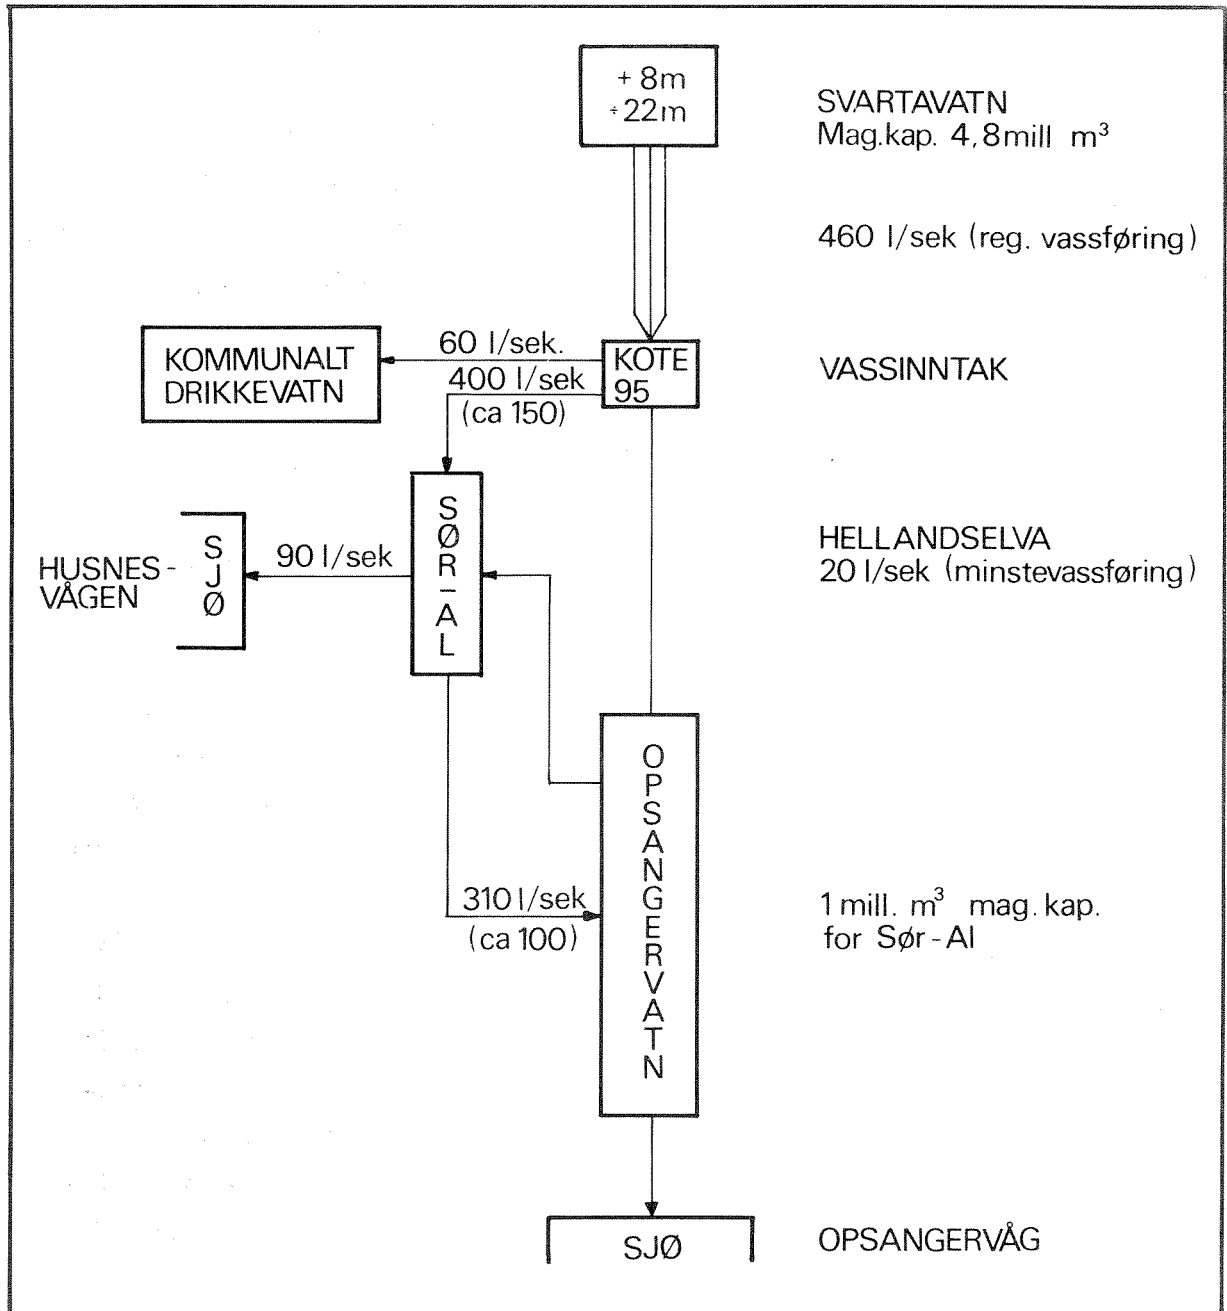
+ 8m
÷ 22m

SVARTAVATN
Mag.kap. 4,8mill $m^3$

460 l/sek (reg. vassføring)

60 l/sek.

KOMMUNALT DRIKKEVATN

KOTE 95

VASSINNTAK

400 l/sek (ca 150)

SØR-AL

HUSNES-VÅGEN

SJØ

90 l/sek

HELLANDSELVA
20 l/sek (minstevassføring)

OPSANGERVATN

310 l/sek (ca 100)

1 mill. $m^3$ mag. kap. for Sør-Al

SJØ

OPSANGERVÅG